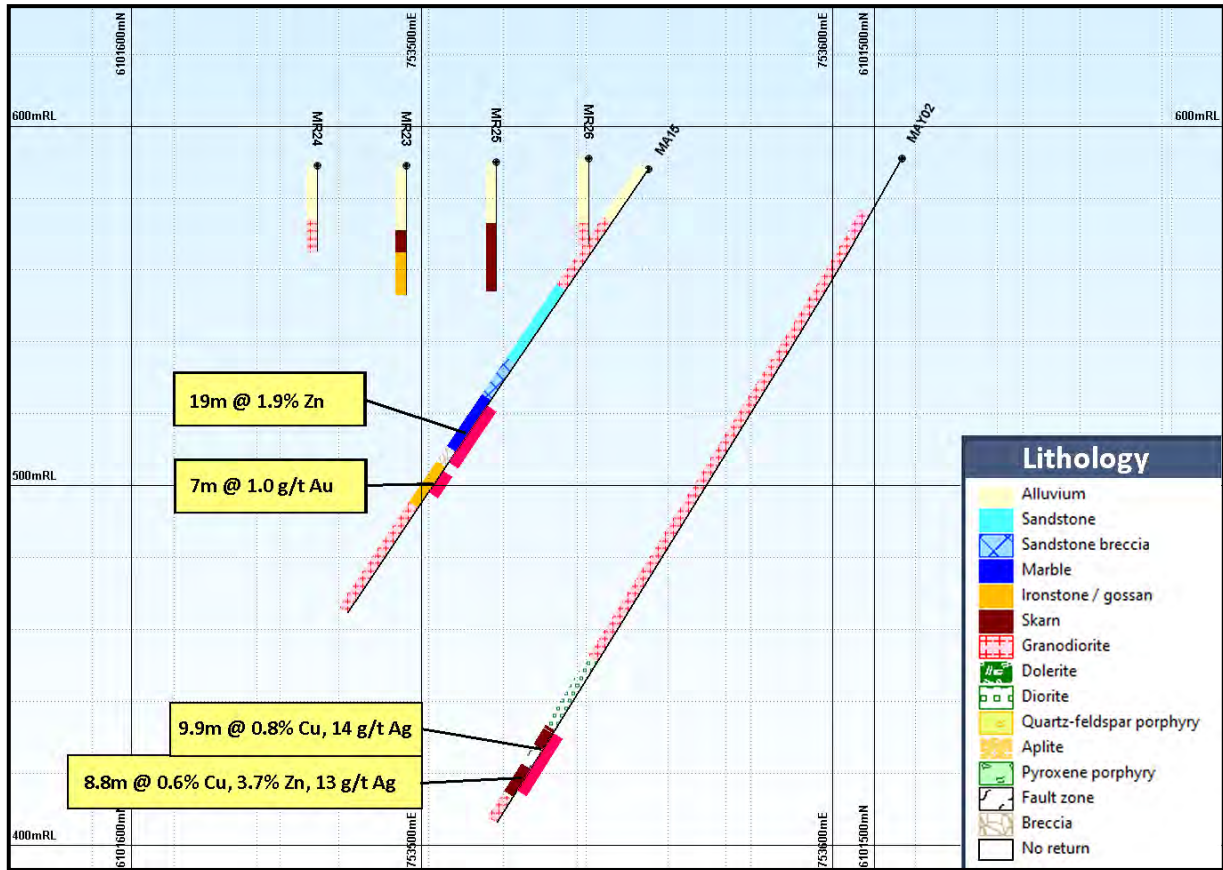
6101600mN
753500mE
753600mE
6101500mN
600mRL
600mRL
MR24
MR23
MR25
MR26
MA15
MAY02
19m @ 1.9% Zn
500mRL
7m @ 1.0 g/t Au
9.9m @ 0.8% Cu, 14 g/t Ag
8.8m @ 0.6% Cu, 3.7% Zn, 13 g/t Ag
400mRL
6101600mN
753500mE
753600mE
6101500mN

Lithology
Alluvium
Sandstone
Sandstone breccia
Marble
Ironstone / gossan
Skarn
Granodiorite
Dolerite
Diorite
Quartz-feldspar porphyry
Aplite
Pyroxene porphyry
Fault zone
Breccia
No return